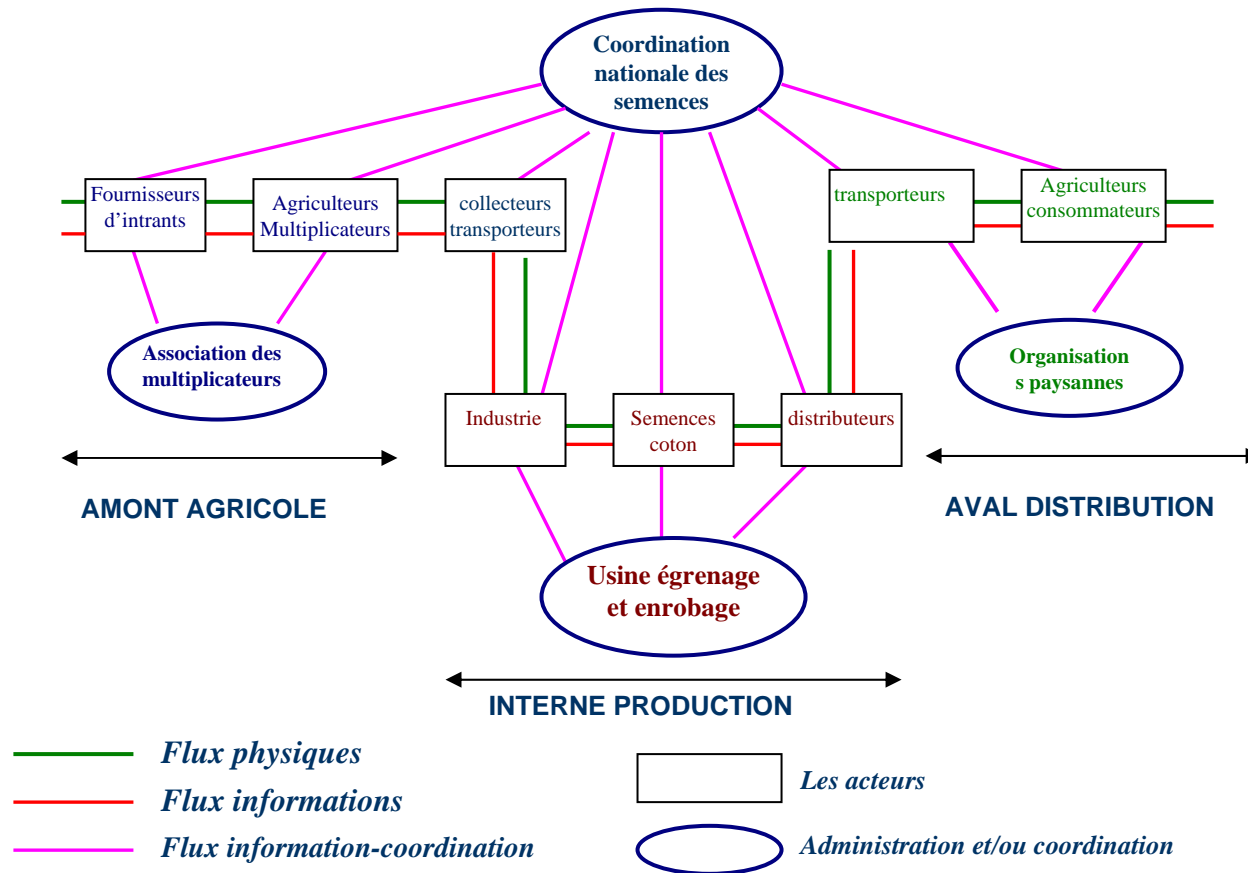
Coordination nationale des semences

Fournisseurs d'intrants

Agriculteurs Multiplicateurs

collecteurs transporteurs

transporteurs

Agriculteurs consommateurs

Association des multiplicateurs

Organisation s paysannes

Industrie

Semences coton

distributeurs

AMONT AGRICOLE

AVAL DISTRIBUTION

Usine égrenage et enrobage

INTERNE PRODUCTION

Flux physiques

Flux informations

Flux information-coordination

Les acteurs

Administration et/ou coordination